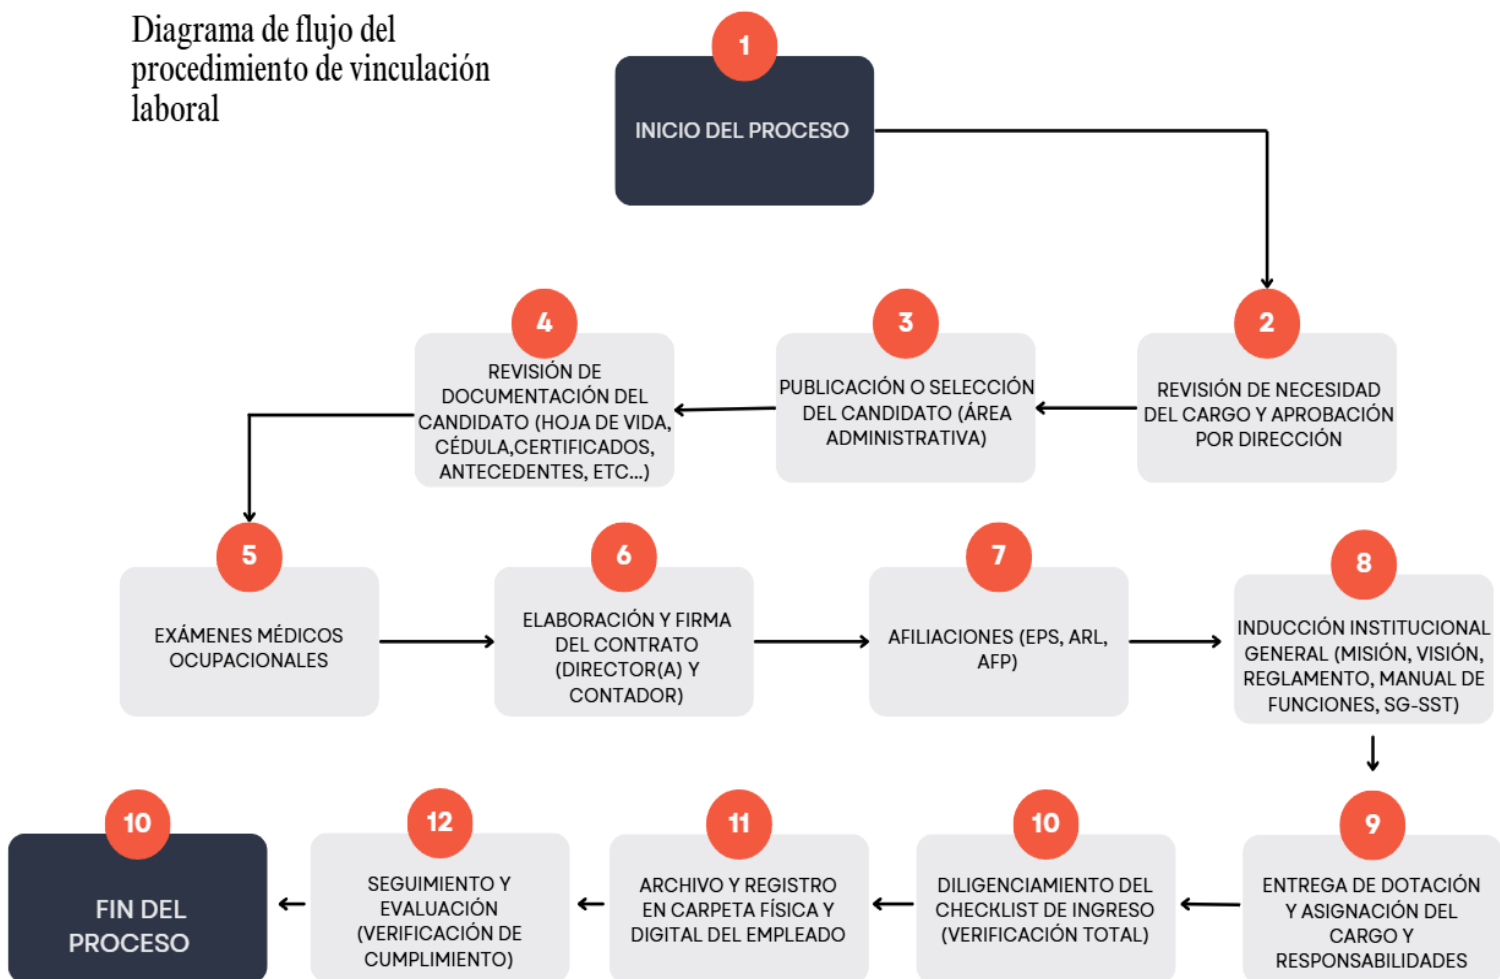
Diagrama de flujo del procedimiento de vinculación laboral

1
INICIO DEL PROCESO

2
REVISIÓN DE NECESIDAD DEL CARGO Y APROBACIÓN POR DIRECCIÓN

3
PUBLICACIÓN O SELECCIÓN DEL CANDIDATO (ÁREA ADMINISTRATIVA)

4
REVISIÓN DE DOCUMENTACIÓN DEL CANDIDATO (HOJA DE VIDA, CÉDULA,CERTIFICADOS, ANTECEDENTES, ETC...)

5
EXÁMENES MÉDICOS OCUPACIONALES

6
ELABORACIÓN Y FIRMA DEL CONTRATO (DIRECTOR(A) Y CONTADOR)

7
AFILIACIONES (EPS, ARL, AFP)

8
INDUCCIÓN INSTITUCIONAL GENERAL (MISIÓN, VISIÓN, REGLAMENTO, MANUAL DE FUNCIONES, SG-SST)

9
ENTREGA DE DOTACIÓN Y ASIGNACIÓN DEL CARGO Y RESPONSABILIDADES

10
DILIGENCIAMIENTO DEL CHECKLIST DE INGRESO (VERIFICACIÓN TOTAL)

11
ARCHIVO Y REGISTRO EN CARPETA FÍSICA Y DIGITAL DEL EMPLEADO

12
SEGUIMIENTO Y EVALUACIÓN (VERIFICACIÓN DE CUMPLIMIENTO)

10
FIN DEL PROCESO